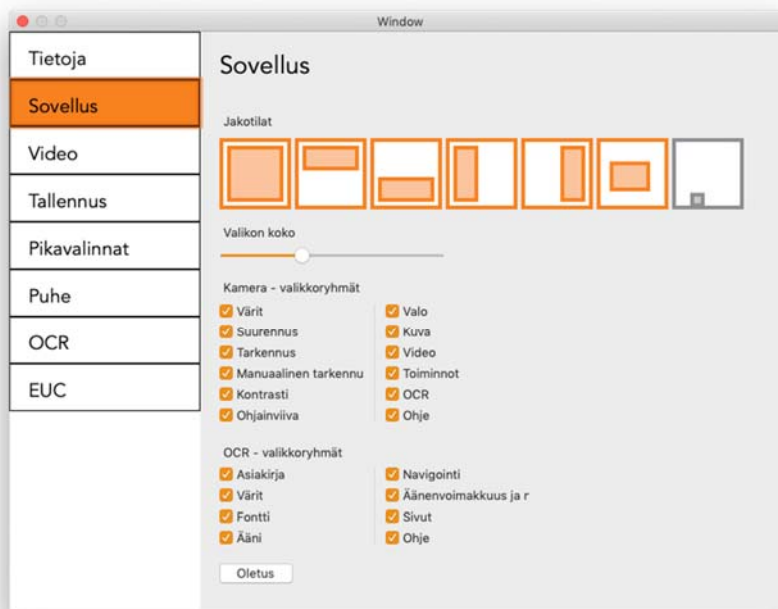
Window

Tietoja
Sovellus
Video
Tallennus
Pikavalinnat
Puhe
OCR
EUC

Sovellus

Jakotilat

Valikon koko

Kamera - valikkoryhmät
Värit
Suurennus
Tarkennus
Manuaalinen tarkennu
Kontrasti
Ohjainviiva
Valo
Kuva
Video
Toiminnot
OCR
Ohje

OCR - valikkoryhmät
Asiakirja
Värit
Fontti
Ääni
Navigointi
Äänenvoimakkuus ja r
Sivut
Ohje

Oletus